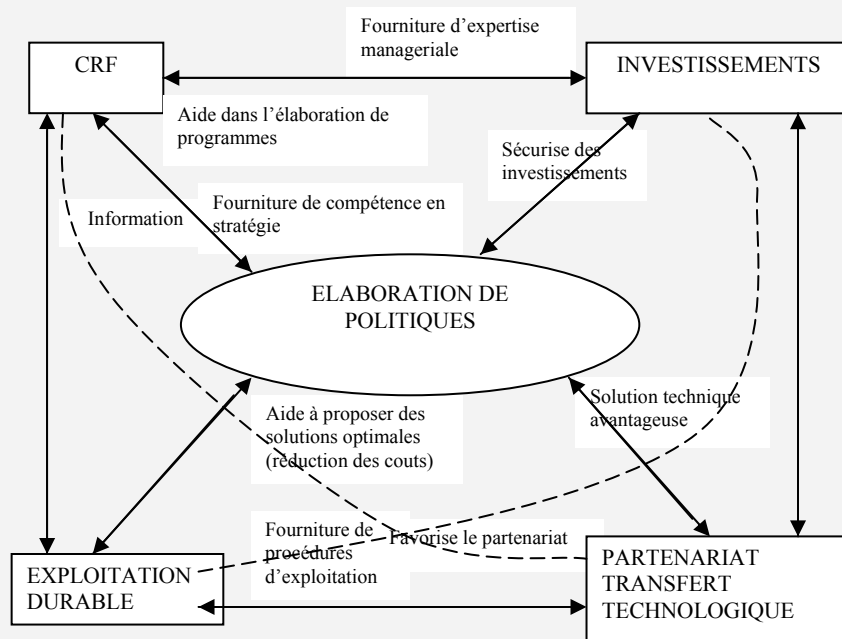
CRF

Fourniture d'expertise managériale

INVESTISSEMENTS

Aide dans l'élaboration de programmes

Sécurise des investissements

Information

Fourniture de compétence en stratégie

ELABORATION DE POLITIQUES

Aide à proposer des solutions optimales (réduction des couts)

Solution technique avantageuse

Fourniture de procédures d'exploitation

Favorise le partenariat

EXPLOITATION DURABLE

PARTENARIAT TRANSFERT TECHNOLOGIQUE